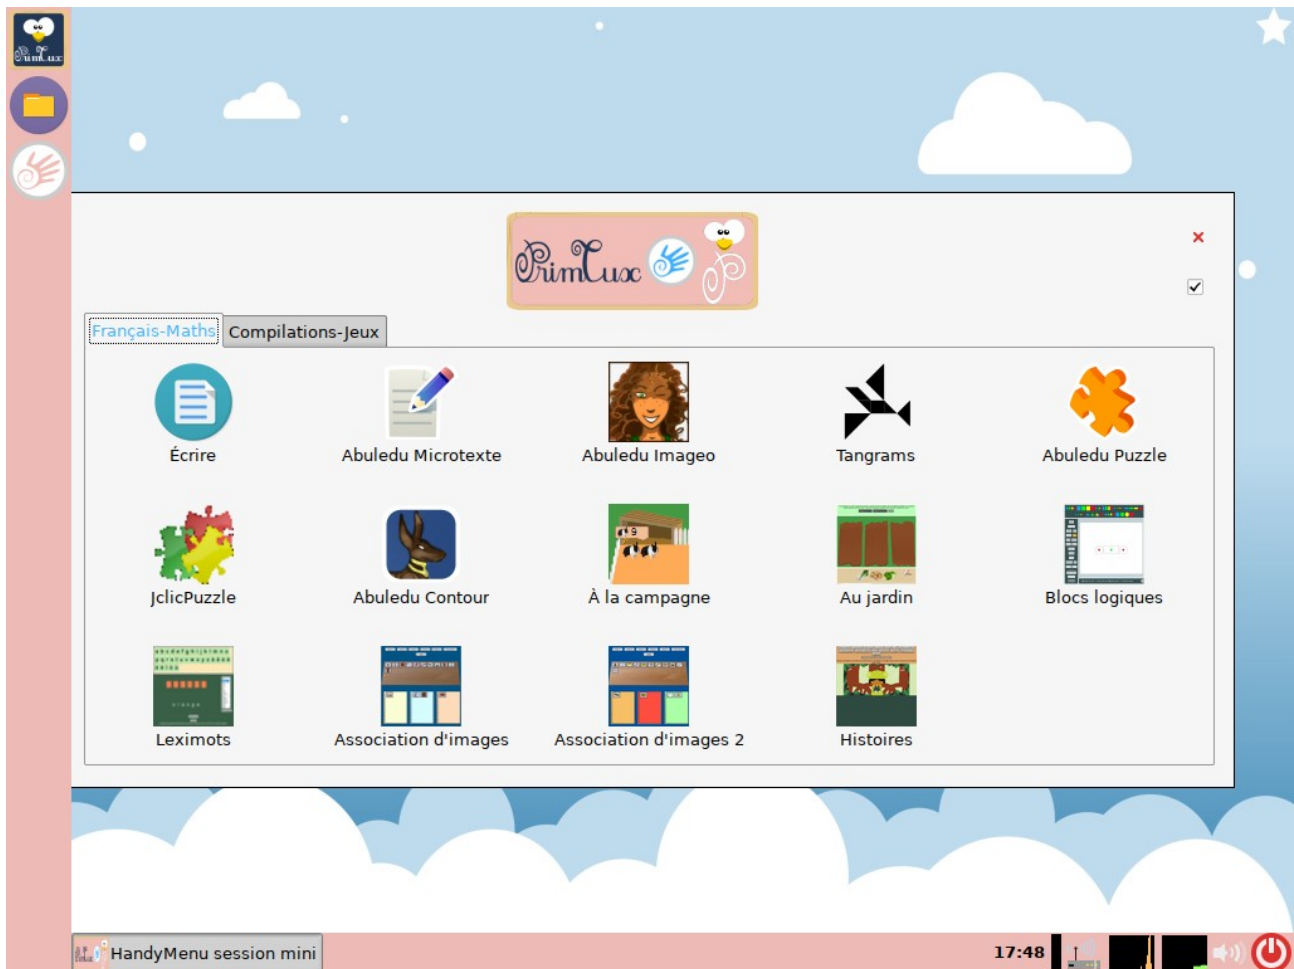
PrimTux

×

Français-Maths Compilations-Jeux

Écrire
Abuledu Microtexte
Abuledu Imageo
Tangrams
Abuledu Puzzle
JclicPuzzle
Abuledu Contour
À la campagne
Au jardin
Blocs logiques
Leximots
Association d'images
Association d'images 2
Histoires

HandyMenu session mini
17:48